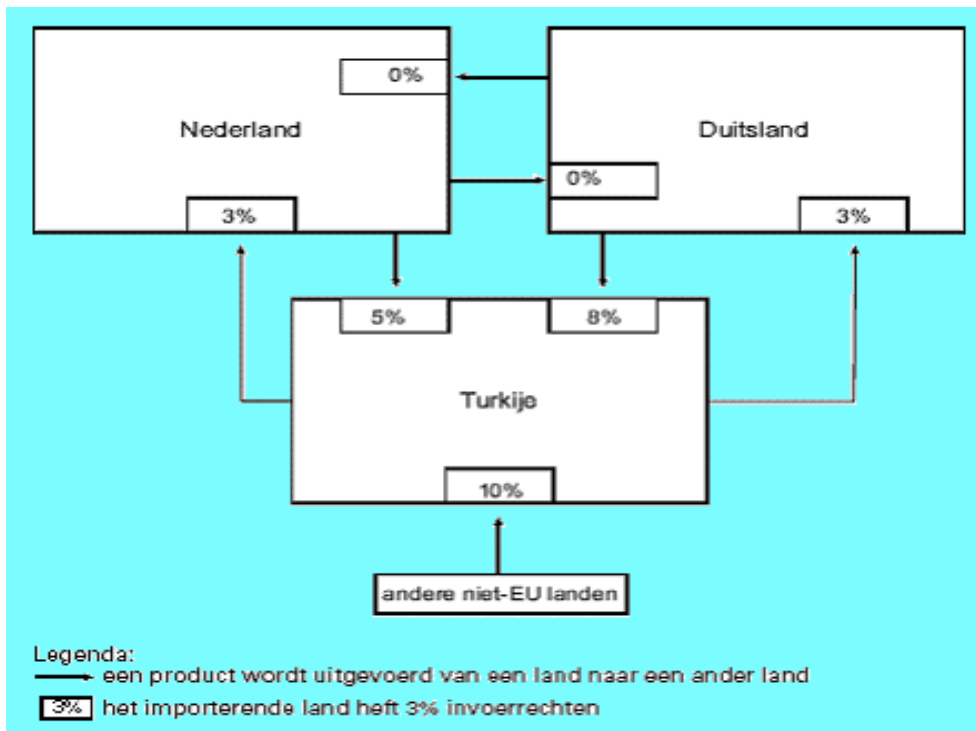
0%

Nederland

Duitsland

0%

3%

3%

5%

8%

Turkije

10%

andere niet-EU landen

Legenda:
een product wordt uitgevoerd van een land naar een ander land
3% het importerende land heft 3% invoerrechten